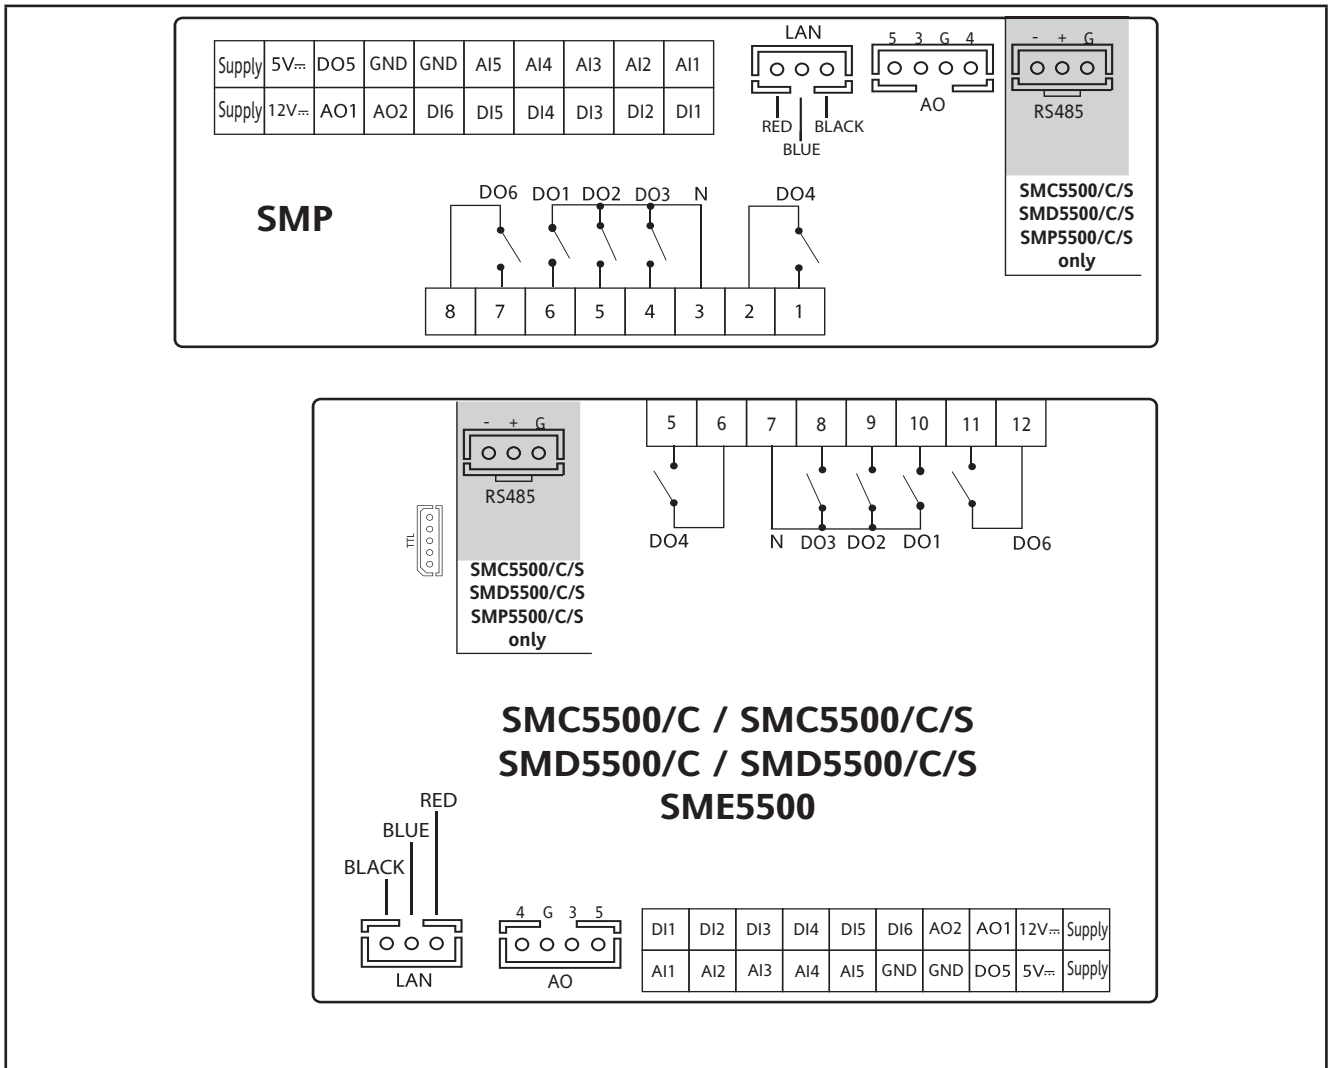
| Supply | 5V⎓ | DO5 | GND | GND | AI5 | AI4 | AI3 | AI2 | AI1 |
|---|---|---|---|---|---|---|---|---|---|
| Supply | 12V⎓ | AO1 | AO2 | DI6 | DI5 | DI4 | DI3 | DI2 | DI1 |

LAN
RED BLACK
BLUE

5 3 G 4
AO

- + G
RS485

SMC5500/C/S
SMD5500/C/S
SMP5500/C/S
only

SMP

DO6 DO1 DO2 DO3 N DO4

| 8 | 7 | 6 | 5 | 4 | 3 | 2 | 1 |
|---|---|---|---|---|---|---|---|

- + G
RS485

TTL

SMC5500/C/S
SMD5500/C/S
SMP5500/C/S
only

| 5 | 6 | 7 | 8 | 9 | 10 | 11 | 12 |
|---|---|---|---|---|---|---|---|

DO4 N DO3 DO2 DO1 DO6

SMC5500/C / SMC5500/C/S
SMD5500/C / SMD5500/C/S
SME5500

RED
BLUE
BLACK

LAN

4 G 3 5
AO

| DI1 | DI2 | DI3 | DI4 | DI5 | DI6 | AO2 | AO1 | 12V⎓ | Supply |
|---|---|---|---|---|---|---|---|---|---|
| AI1 | AI2 | AI3 | AI4 | AI5 | GND | GND | DO5 | 5V⎓ | Supply |